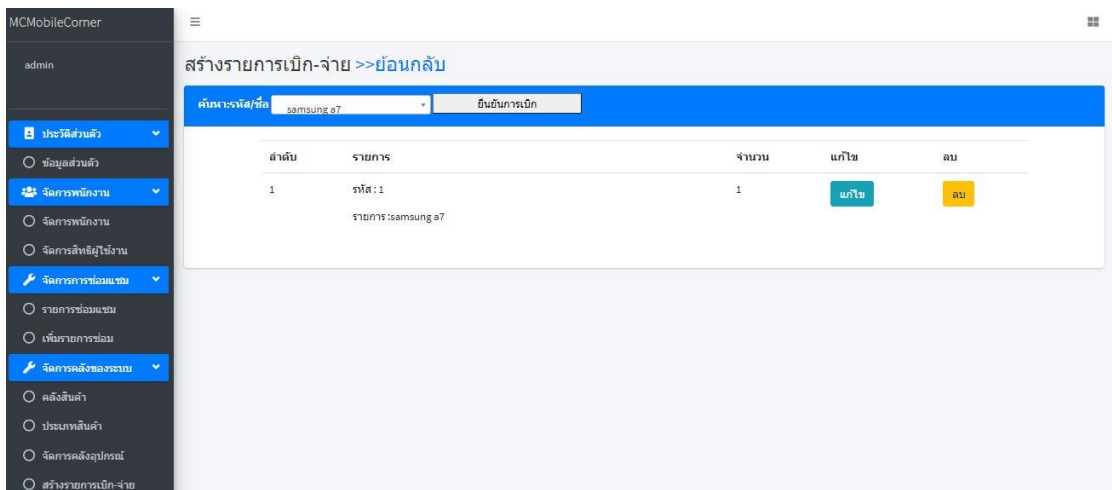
MCMobileCorner

admin

ประวัติส่วนตัว

ข้อมูลส่วนตัว

จัดการพนักงาน

จัดการพนักงาน

จัดการสิทธิผู้ใช้งาน

จัดการการซ่อมแซม

รายการซ่อมแซม

เพิ่มรายการซ่อม

จัดการคลังของระบบ

คลังสินค้า

ประเภทสินค้า

จัดการคลังอุปกรณ์

สร้างรายการเบิก-จ่าย

สร้างรายการเบิก-จ่าย >>ย้อนกลับ

ค้นหา:รหัส/ชื่อ samsung a7 ยืนยันการเบิก

| ลำดับ | รายการ | จำนวน | แก้ไข | ลบ |
|---|---|---|---|---|
| 1 | รหัส : 1<br>รายการ :samsung a7 | 1 | แก้ไข | ลบ |